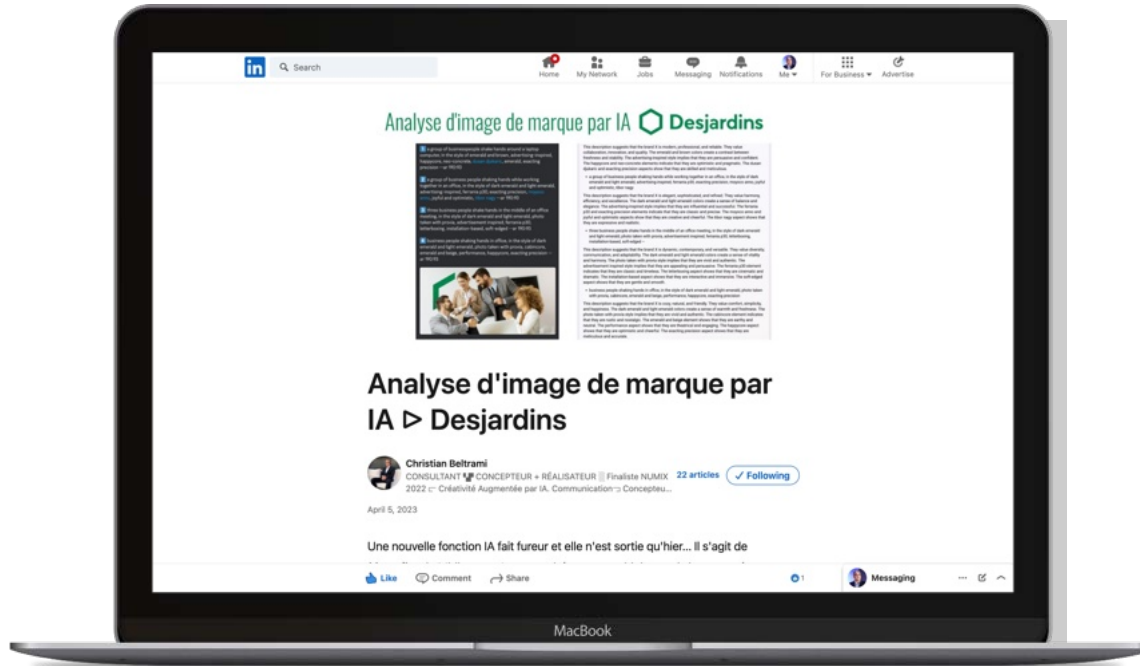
in Search

Home My Network Jobs Messaging Notifications Me For Business Advertise

Analyse d'image de marque par IA Desjardins

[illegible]

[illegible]

Analyse d'image de marque par IA ▷ Desjardins

Christian Beltrami
CONSULTANT CONCEPTEUR + RÉALISATEUR Finaliste NUMIX 2022 Créativité Augmentée par IA. Communication Concepteu...
22 articles ✓ Following

April 5, 2023

Une nouvelle fonction IA fait fureur et elle n'est sortie qu'hier... Il s'agit de

Like Comment Share 1 Messaging

MacBook